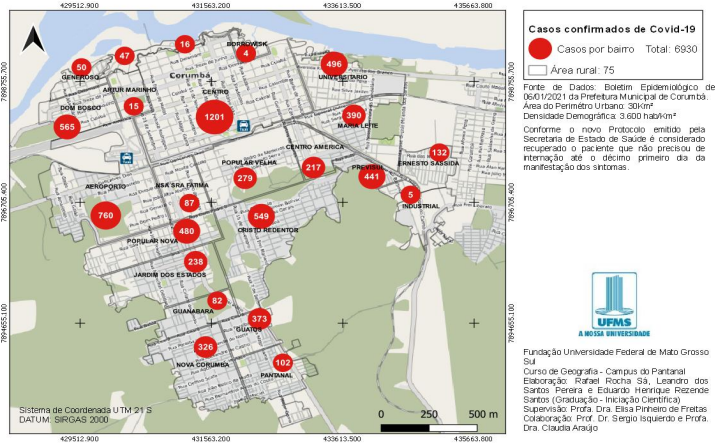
429512.900 431563.200 433613.500 435663.800

7898755.700 7896705.400 7894655.100

Corumbá

GENEROSO 50
47
16
BORROWSKI 4
UNIVERSITÁRIO 496
ARTUR MARINHO
CENTRO
DOM BOSCO 15
565
1201
390 MARIA LEITE
CENTRO AMÉRICA
132 ERNESTO SASSIDA
POPULAR VELHA
217
PREVISUL 441
279
AEROPORTO
NSA SRA FÁTIMA
5
INDUSTRIAL
87
760
549
CRISTO REDENTOR
480
POPULAR NOVA
238
JARDIM DOS ESTADOS
82
GUANABARA
373
GUATÓS
326
NOVA CORUMBÁ
102
PANTANAL

Sistema de Coordenada UTM 21 S
DATUM: SIRGAS 2000

0 250 500 m

Casos confirmados de Covid-19
Casos por bairro Total: 6930
Área rural: 75

Fonte de Dados: Boletim Epidemiológico de 06/01/2021 da Prefeitura Municipal de Corumbá.
Área do Perímetro Urbano: 30Km²
Densidade Demográfica: 3.600 hab/Km²

Conforme o novo Protocolo emitido pela Secretaria de Estado de Saúde é considerado recuperado o paciente que não precisou de internação até o décimo primeiro dia da manifestação dos sintomas.

UFMS
A NOSSA UNIVERSIDADE

Fundação Universidade Federal de Mato Grosso Sul
Curso de Geografia - Campus do Pantanal
Elaboração: Rafael Rocha Sá, Leandro dos Santos Pereira e Eduardo Henrique Rezende Santos (Graduação - Iniciação Científica)
Supervisão: Profa. Dra. Elisa Pinheiro de Freitas
Colaboração: Prof. Dr. Sergio Isquierdo e Profa. Dra. Claudia Araújo